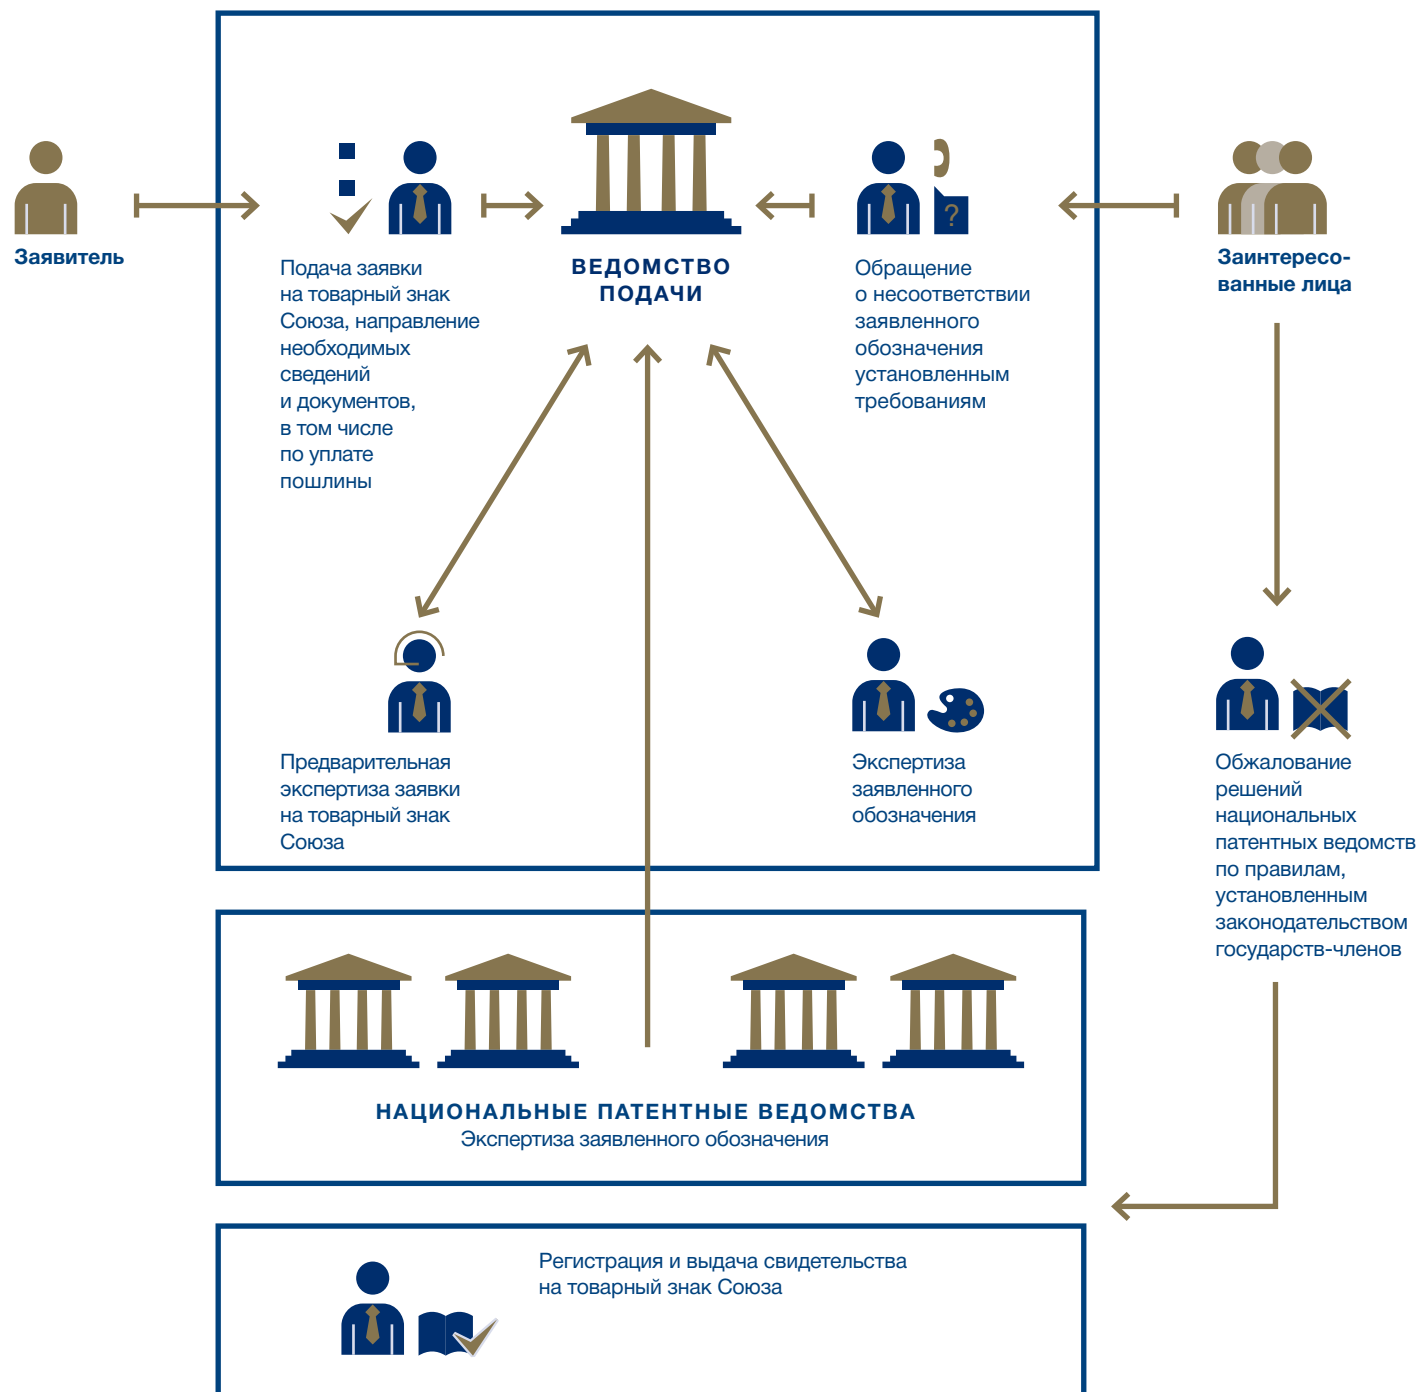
Заявитель

Подача заявки на товарный знак Союза, направление необходимых сведений и документов, в том числе по уплате пошлины

ВЕДОМСТВО ПОДАЧИ

?

Обращение о несоответствии заявленного обозначения установленным требованиям

Заинтересованные лица

Предварительная экспертиза заявки на товарный знак Союза

Экспертиза заявленного обозначения

Обжалование решений национальных патентных ведомств по правилам, установленным законодательством государств-членов

НАЦИОНАЛЬНЫЕ ПАТЕНТНЫЕ ВЕДОМСТВА
Экспертиза заявленного обозначения

Регистрация и выдача свидетельства на товарный знак Союза